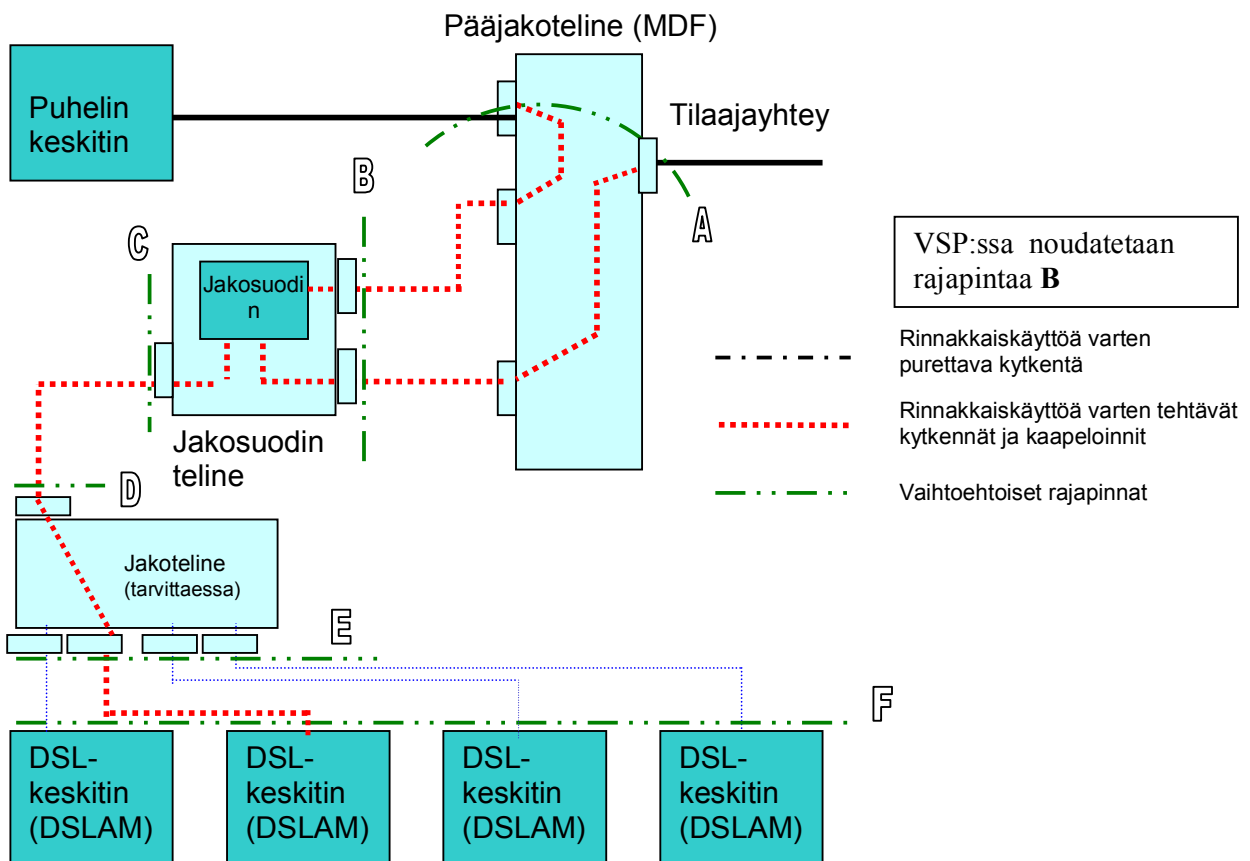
Pääjakoteline (MDF)

Puhelin keskitin

Tilaajayhtey

B

A

C

Jakosuodin

VSP:ssa noudatetaan rajapintaa **B**

Rinnakkaiskäyttöä varten purettava kytkentä

Rinnakkaiskäyttöä varten tehtävät kytkennät ja kaapeloinnit

Jakosuodin teline

Vaihtoehtoiset rajapinnat

D

Jakoteline (tarvittaessa)

E

F

DSL-keskitin (DSLAM)

DSL-keskitin (DSLAM)

DSL-keskitin (DSLAM)

DSL-keskitin (DSLAM)